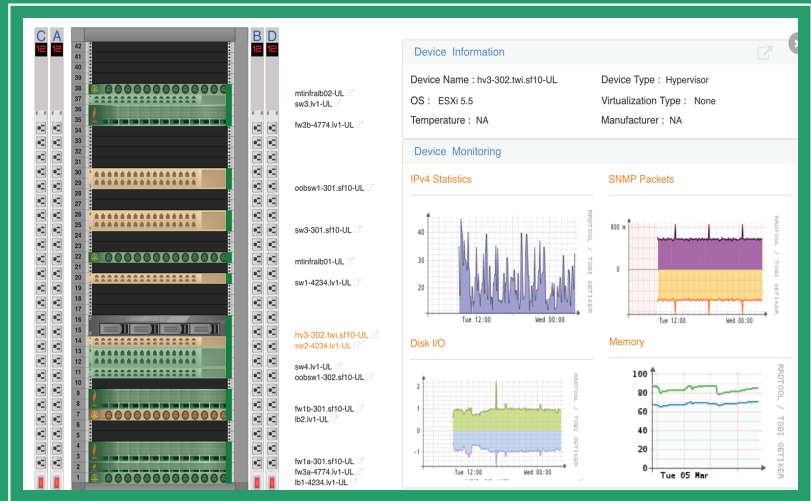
C A B D

42
41
40
39
38
37
36
35
34
33
32
31
30
29
28
27
26
25
24
23
22
21
20
19
18
17
16
15
14
13
12
11
10
9
8
7
6
5
4
3
2
1

mtinfralb02-UL
sw3.lv1-UL
fw3b-4774.lv1-UL
oobsw1-301.sf10-UL
sw3-301.sf10-UL
mtinfralb01-UL
sw1-4234.lv1-UL
hv3-302.twi.sf10-UL
sw2-4234.lv1-UL
sw4.lv1-UL
oobsw1-302.sf10-UL
fw1b-301.sf10-UL
lb2.lv1-UL
fw1a-301.sf10-UL
fw3a-4774.lv1-UL
lb1-4234.lv1-UL

Device Information

Device Name : hv3-302.twi.sf10-UL
Device Type : Hypervisor
OS : ESXi 5.5
Virtualization Type : None
Temperature : NA
Manufacturer : NA

Device Monitoring

IPv4 Statistics
SNMP Packets

40
30
20
Tue 12:00
Wed 00:00
RRDTOOL / TOBI OETIKER

800 m
0
Tue 12:00
Wed 00:00
RRDTOOL / TOBI OETIKER

Disk I/O
Memory

1
0
-1
Tue 12:00
Wed 00:00
RRDTOOL / TOBI OETIKER

100
80
60
40
20
0
Tue 05 Mar
RRDTOOL / TOBI OETIKER